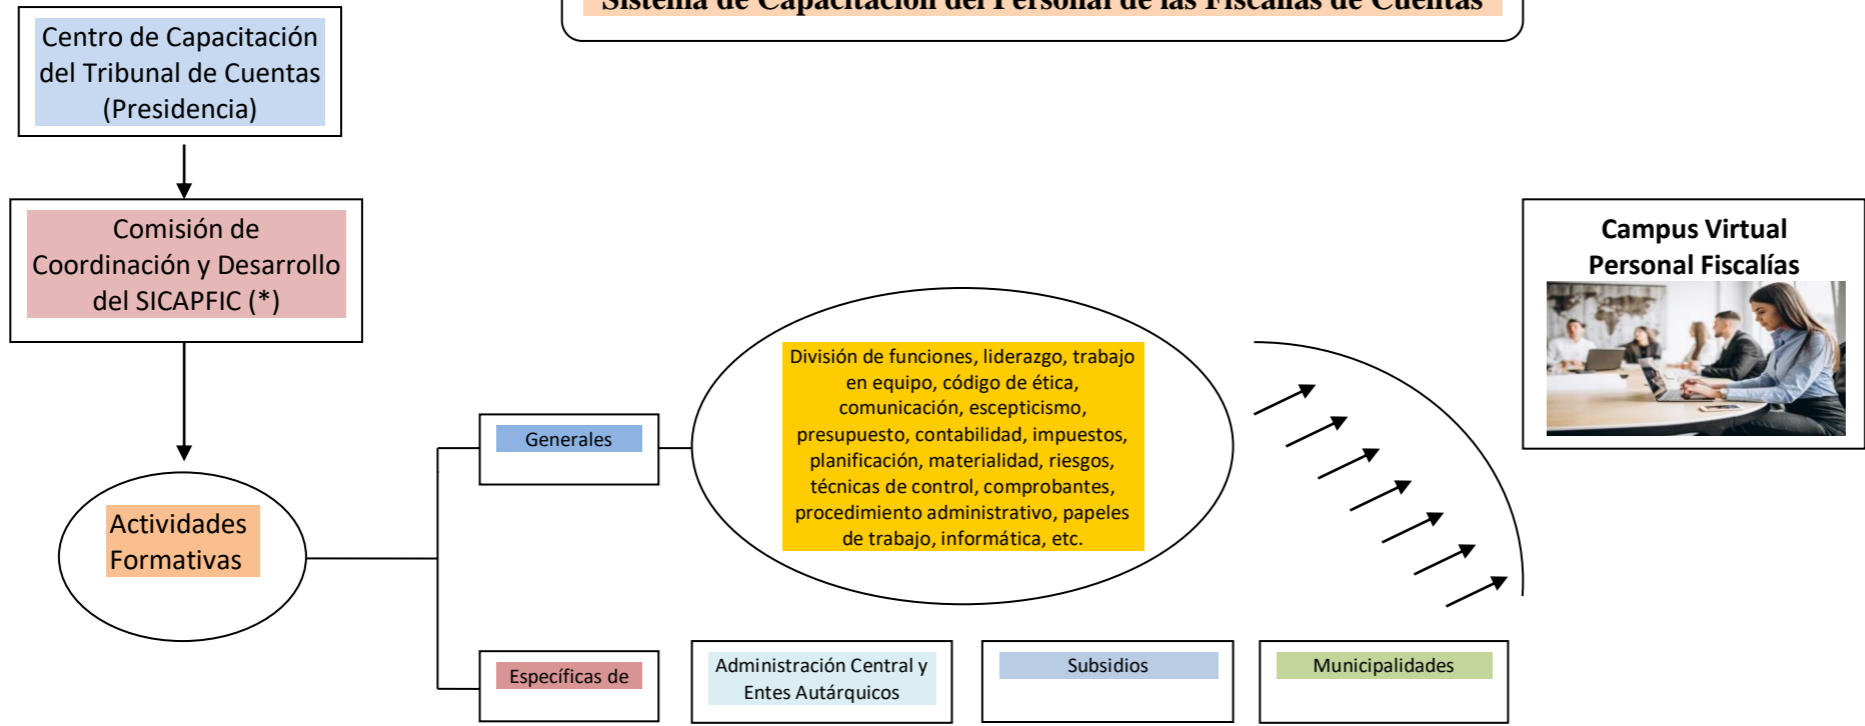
Sistema de Capacitación del Personal de las Fiscalías de Cuentas

Centro de Capacitación del Tribunal de Cuentas (Presidencia)

Comisión de Coordinación y Desarrollo del SICAPFIC (*)

Actividades Formativas

Generales

División de funciones, liderazgo, trabajo en equipo, código de ética, comunicación, escepticismo, presupuesto, contabilidad, impuestos, planificación, materialidad, riesgos, técnicas de control, comprobantes, procedimiento administrativo, papeles de trabajo, informática, etc.

Campus Virtual Personal Fiscalías

Específicas de

Administración Central y Entes Autárquicos

Subsidios

Municipalidades